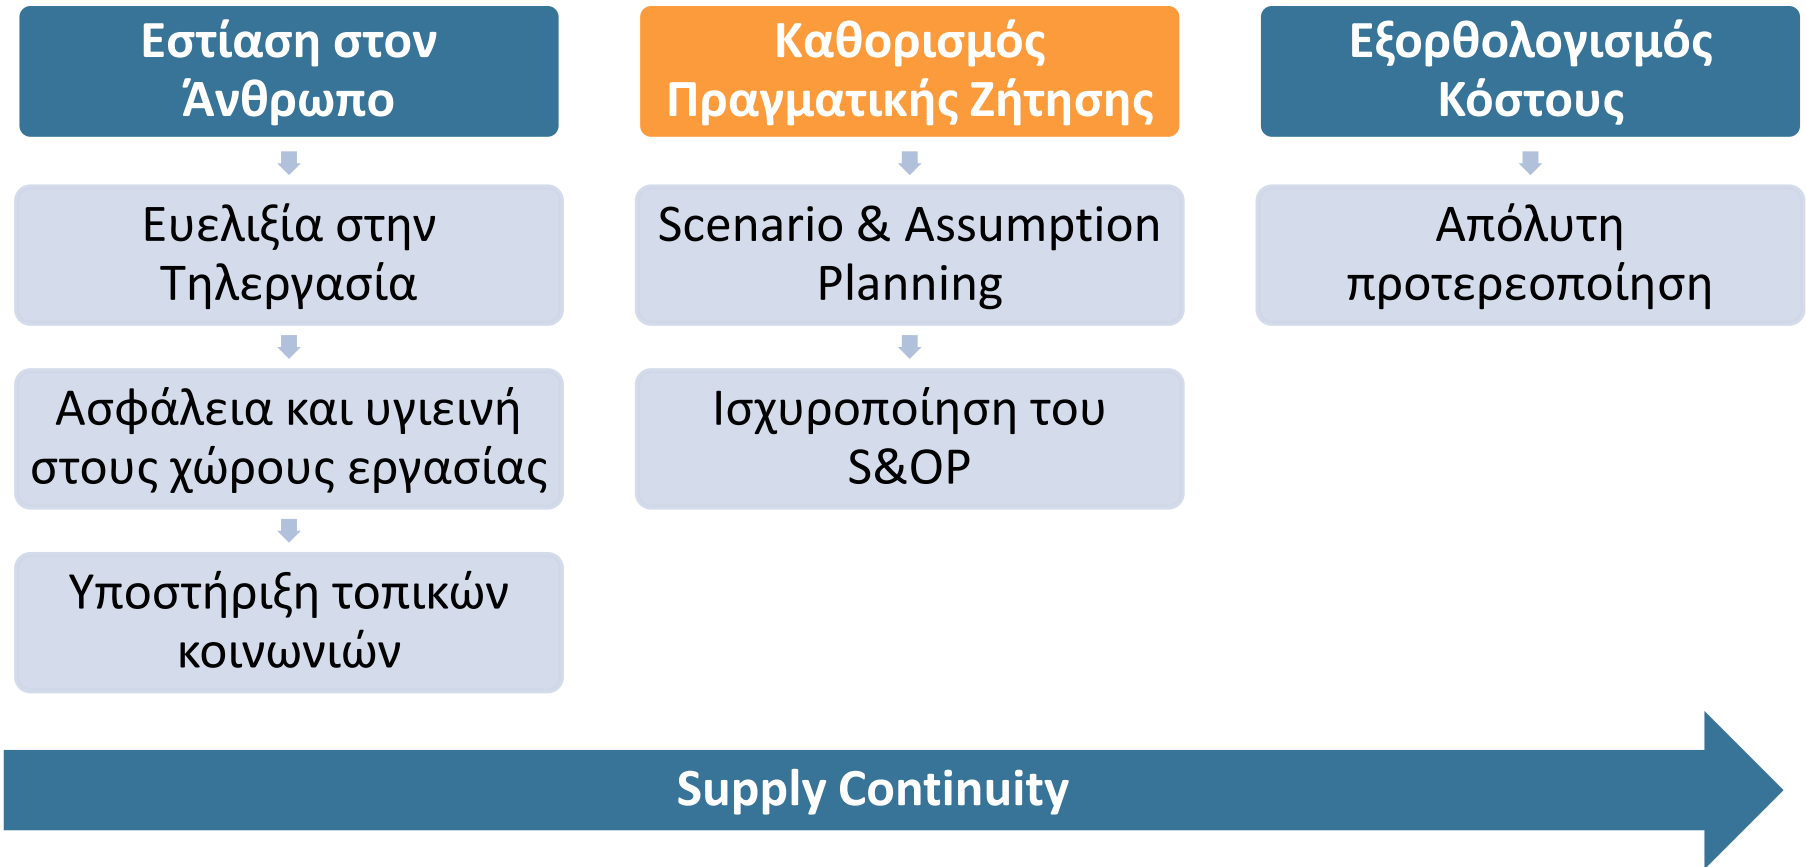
Εστίαση στον Άνθρωπο

Ευελιξία στην Τηλεργασία

Ασφάλεια και υγιεινή στους χώρους εργασίας

Υποστήριξη τοπικών κοινωνιών

Καθορισμός Πραγματικής Ζήτησης

Scenario & Assumption Planning

Ισχυροποίηση του S&OP

Εξορθολογισμός Κόστους

Απόλυτη προτερεοποίηση

Supply Continuity